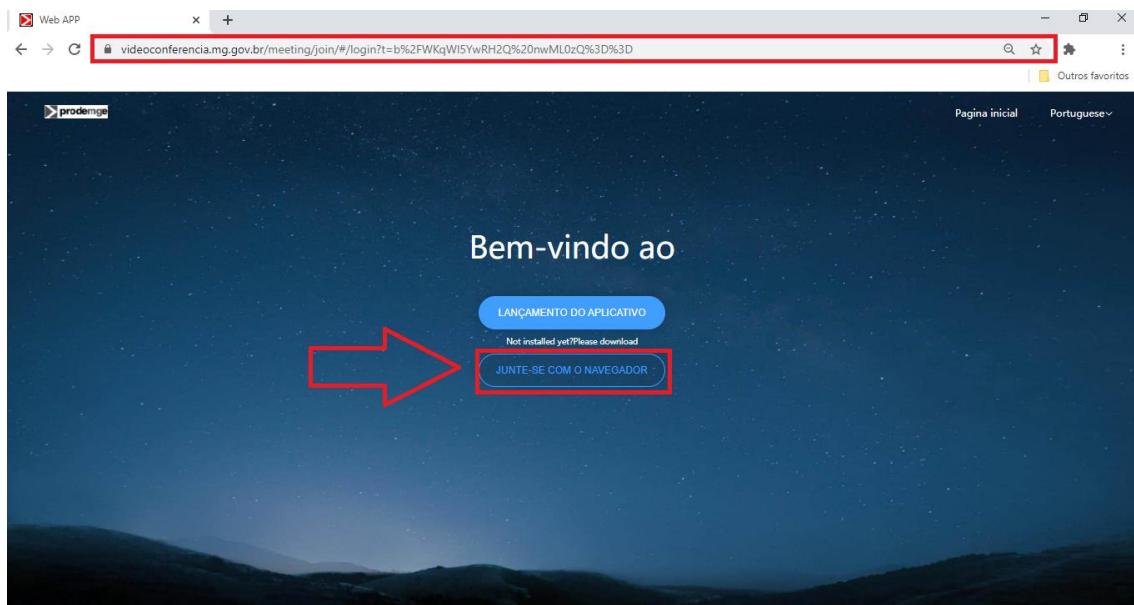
Web APP

videoconferencia.mg.gov.br/meeting/join/#/login?t=b%2FWKqWI5YwRH2Q%20nwML0zQ%3D%3D

Outros favoritos

prodemge

Pagina inicial

Portuguese

Bem-vindo ao

LANÇAMENTO DO APLICATIVO

Not installed yet?Please download

JUNTE-SE COM O NAVEGADOR